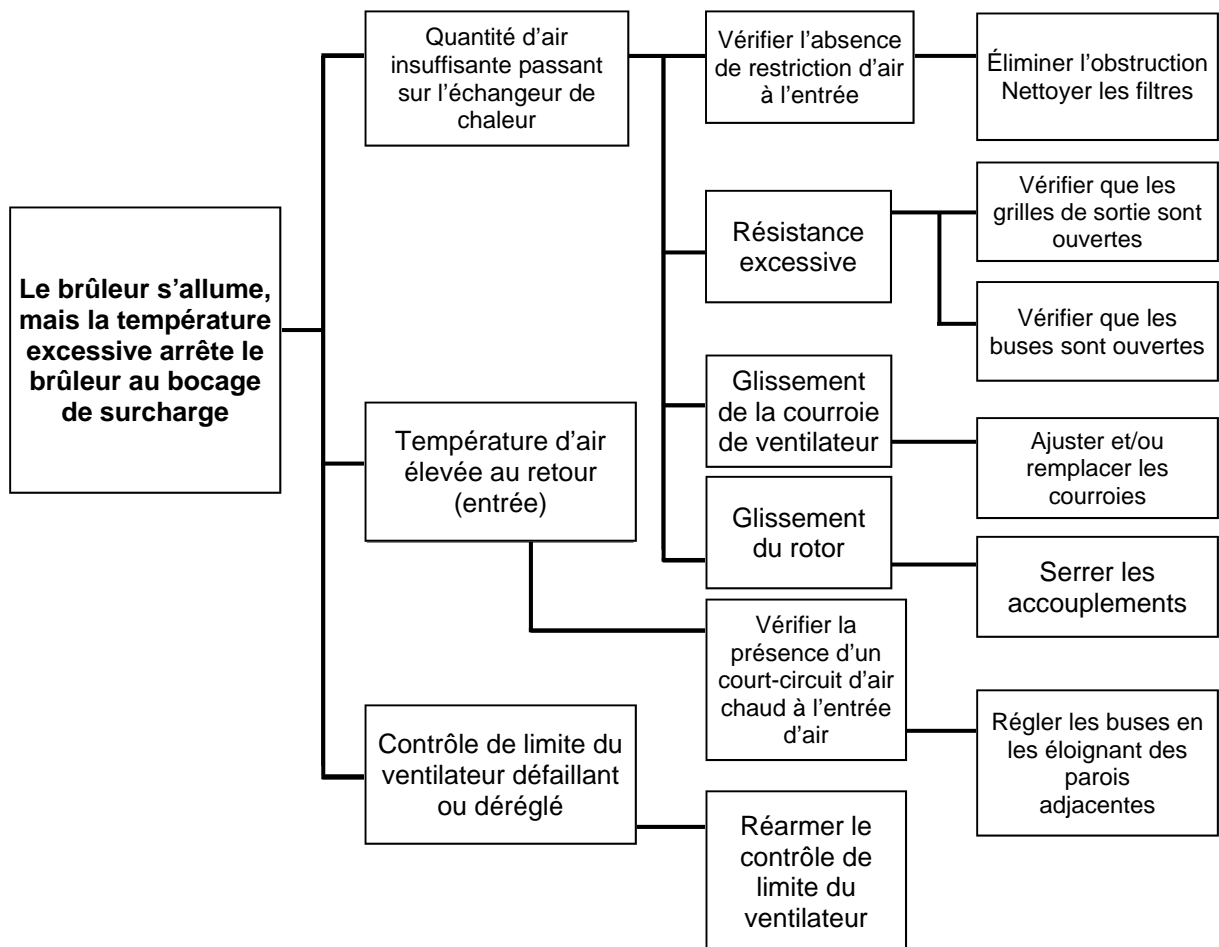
Le brûleur s'allume, mais la température excessive arrête le brûleur au bocage de surcharge

Quantité d'air insuffisante passant sur l'échangeur de chaleur

Vérifier l'absence de restriction d'air à l'entrée

Éliminer l'obstruction Nettoyer les filtres

Résistance excessive

Vérifier que les grilles de sortie sont ouvertes

Vérifier que les buses sont ouvertes

Glissement de la courroie de ventilateur

Ajuster et/ou remplacer les courroies

Glissement du rotor

Serrer les accouplements

Température d'air élevée au retour (entrée)

Vérifier la présence d'un court-circuit d'air chaud à l'entrée d'air

Régler les buses en les éloignant des parois adjacentes

Contrôle de limite du ventilateur défaillant ou déréglé

Réarmer le contrôle de limite du ventilateur